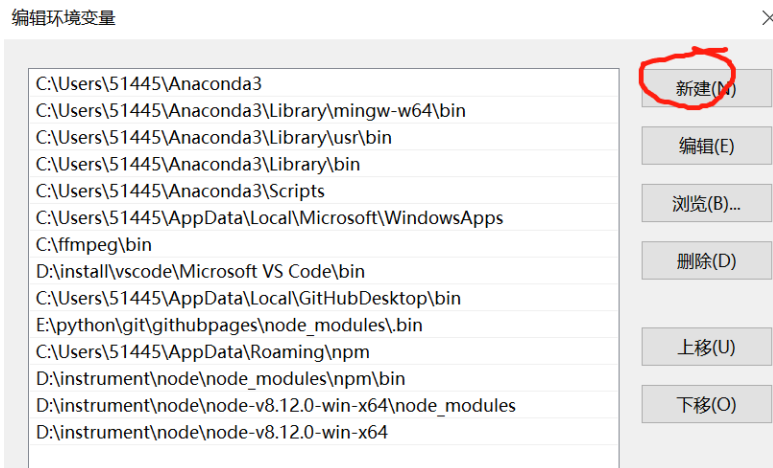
编辑环境变量

C:\Users\51445\Anaconda3
C:\Users\51445\Anaconda3\Library\mingw-w64\bin
C:\Users\51445\Anaconda3\Library\usr\bin
C:\Users\51445\Anaconda3\Library\bin
C:\Users\51445\Anaconda3\Scripts
C:\Users\51445\AppData\Local\Microsoft\WindowsApps
C:\ffmpeg\bin
D:\install\vscode\Microsoft VS Code\bin
C:\Users\51445\AppData\Local\GitHubDesktop\bin
E:\python\git\githubpages\node_modules\.bin
C:\Users\51445\AppData\Roaming\npm
D:\instrument\node\node_modules\npm\bin
D:\instrument\node\node-v8.12.0-win-x64\node_modules
D:\instrument\node\node-v8.12.0-win-x64

新建(N)
编辑(E)
浏览(B)...
删除(D)
上移(U)
下移(O)